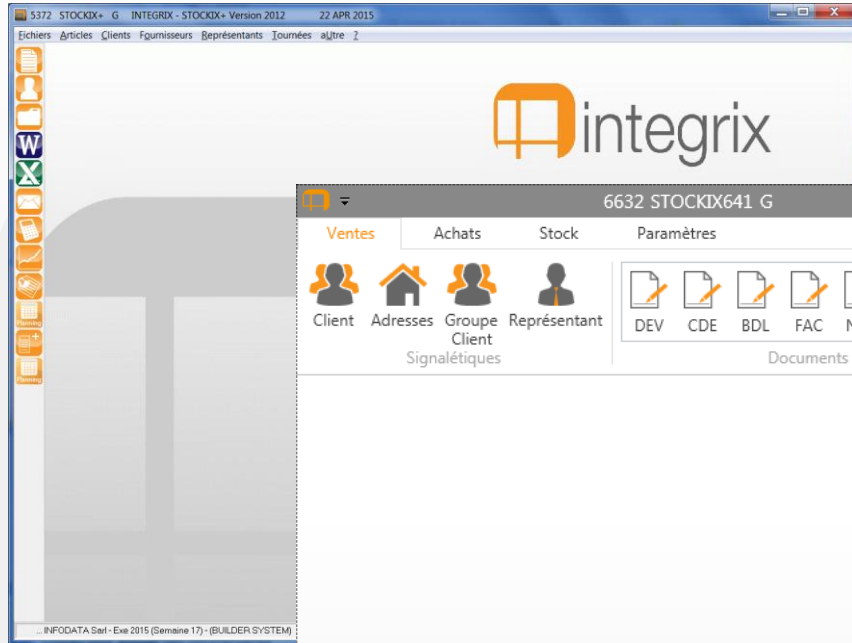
5372 STOCKIX+ G INTEGRIX - STOCKIX+ Version 2012 22 APR 2015

Fichiers Articles Clients Fournisseurs Représentants Tournées aUtre ?

W
X
Planning
Planning

integrix

6632 STOCKIX641 G

Ventes Achats Stock Paramètres

Client Adresses Groupe Client Représentant
Signalétiques

DEV CDE BDL FAC N
Documents

... INFODATA Sarl - Exe 2015 (Semaine 17) - (BUILDER SYSTEM)